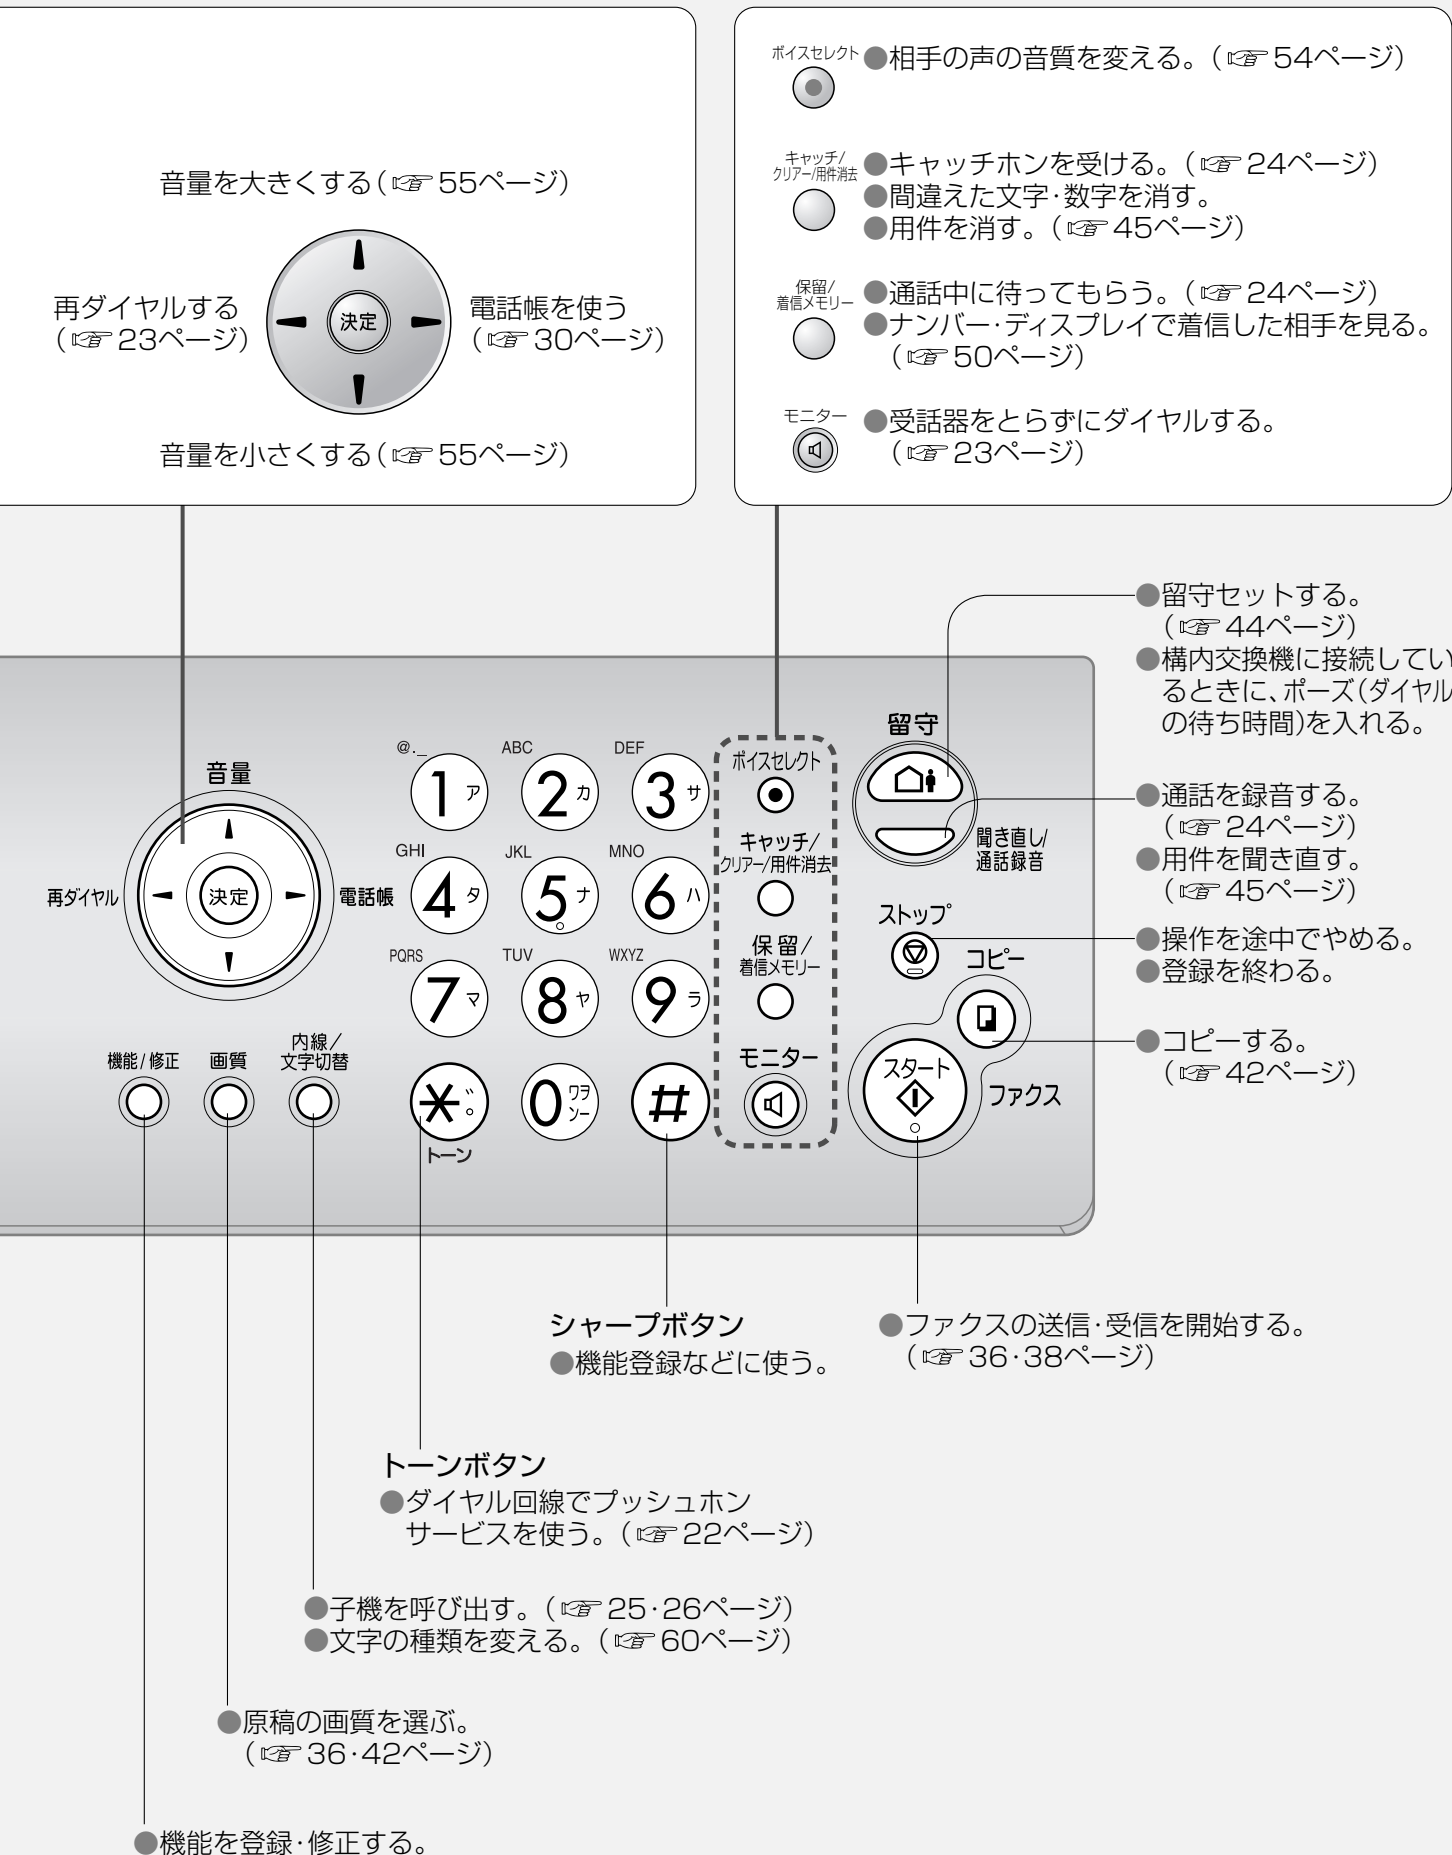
音量を大きくする（☞55ページ）

再ダイヤルする（☞23ページ）

決定

電話帳を使う（☞30ページ）

音量を小さくする（☞55ページ）

ボイスセレクト ●相手の声の音質を変える。（☞54ページ）

キャッチ/クリアー/用件消去 ●キャッチホンを受ける。（☞24ページ）
●間違えた文字・数字を消す。
●用件を消す。（☞45ページ）

保留/着信メモリー ●通話中に待ってもらう。（☞24ページ）
●ナンバー・ディスプレイで着信した相手を見る。（☞50ページ）

モニター ●受話器をとらずにダイヤルする。（☞23ページ）

●留守セットする。（☞44ページ）
●構内交換機に接続しているときに、ポーズ(ダイヤルの待ち時間)を入れる。

●通話を録音する。（☞24ページ）
●用件を聞き直す。（☞45ページ）

●操作を途中でやめる。
●登録を終わる。

●コピーする。（☞42ページ）

音量

再ダイヤル

決定

電話帳

機能/修正

画質

内線/文字切替

@._ 1 ア

ABC 2 カ

DEF 3 サ

GHI 4 タ

JKL 5 ナ

MNO 6 ハ

PQRS 7 マ

TUV 8 ヤ

WXYZ 9 ラ

＊ トーン

0 ワラ ソー

#

ボイスセレクト

キャッチ/クリアー/用件消去

保留/着信メモリー

モニター

留守

聞き直し/通話録音

ストップ

コピー

スタート

ファクス

シャープボタン
●機能登録などに使う。

●ファクスの送信・受信を開始する。（☞36・38ページ）

トーンボタン
●ダイヤル回線でプッシュホンサービスを使う。（☞22ページ）

●子機を呼び出す。（☞25・26ページ）
●文字の種類を変える。（☞60ページ）

●原稿の画質を選ぶ。（☞36・42ページ）

●機能を登録・修正する。